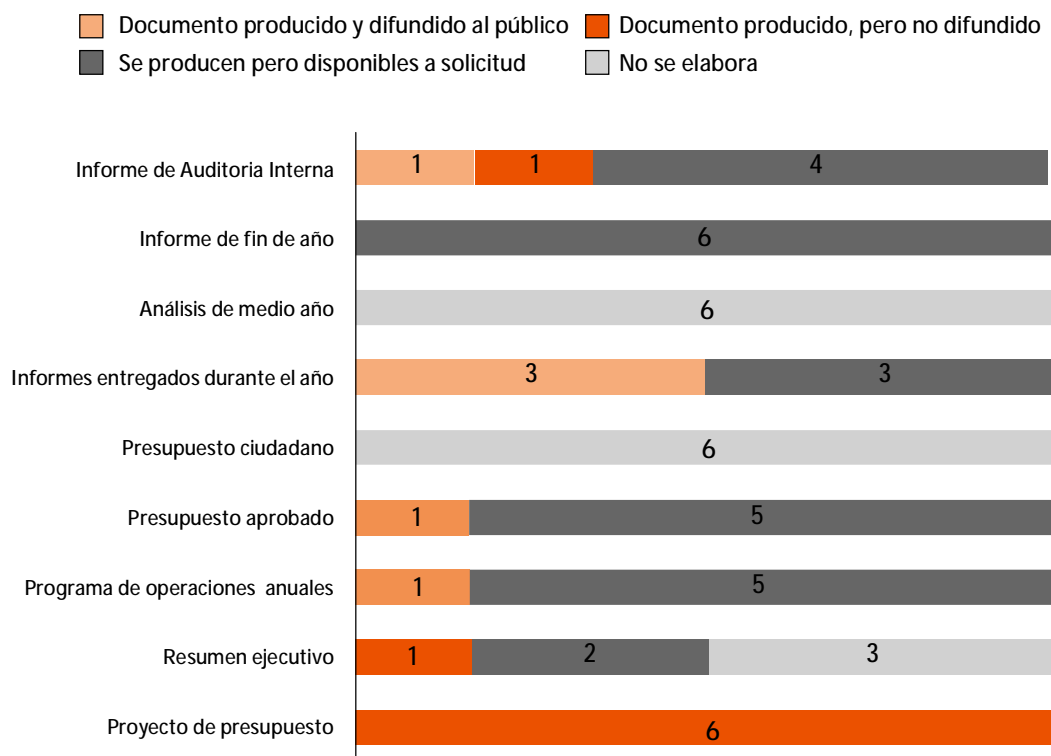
Documento producido y difundido al público
Documento producido, pero no difundido
Se producen pero disponibles a solicitud
No se elabora

Informe de Auditoria Interna 1 1 4
Informe de fin de año 6
Análisis de medio año 6
Informes entregados durante el año 3 3
Presupuesto ciudadano 6
Presupuesto aprobado 1 5
Programa de operaciones anuales 1 5
Resumen ejecutivo 1 2 3
Proyecto de presupuesto 6